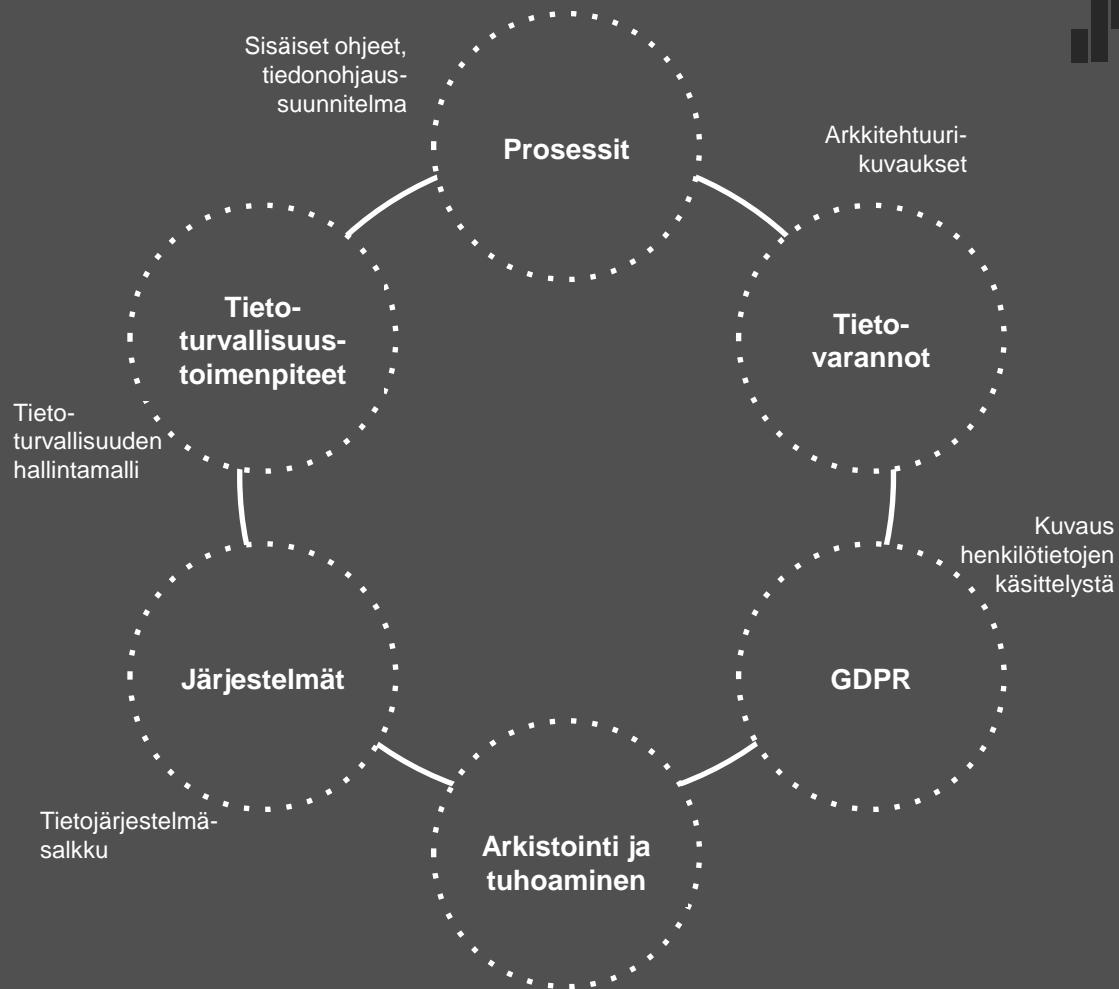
Sisäiset ohjeet, tiedonohjaussuunnitelma

Prosessit

Arkkitehtuurikuvaukset

Tietoturvallisuustoimenpiteet

Tietovarannot

Tietoturvallisuuden hallintamalli

Kuvaus henkilötietojen käsittelystä

Järjestelmät

GDPR

Tietojärjestelmäsalkku

Arkistointi ja tuhoaminen